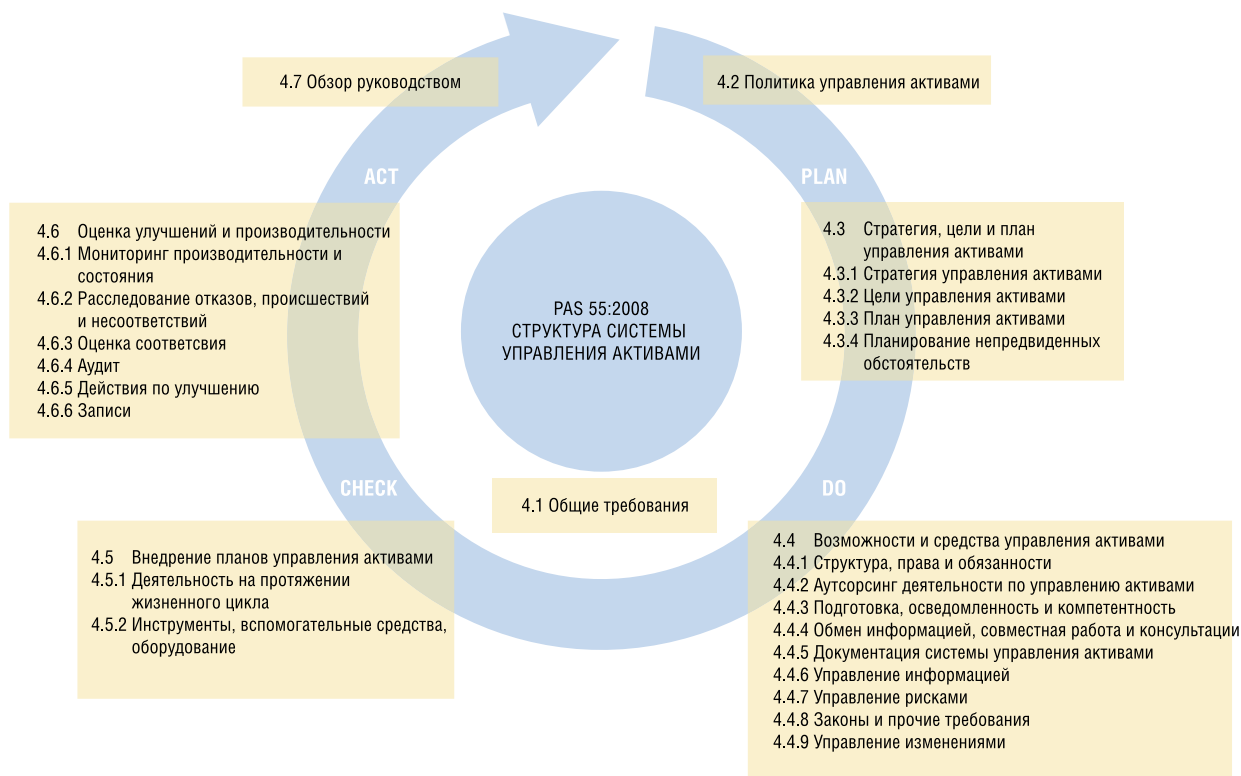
4.7 Обзор руководством

4.2 Политика управления активами

ACT

PLAN

4.6 Оценка улучшений и производительности
4.6.1 Мониторинг производительности и состояния
4.6.2 Расследование отказов, происшествий и несоответствий
4.6.3 Оценка соответсвия
4.6.4 Аудит
4.6.5 Действия по улучшению
4.6.6 Записи

PAS 55:2008
СТРУКТУРА СИСТЕМЫ УПРАВЛЕНИЯ АКТИВАМИ

4.3 Стратегия, цели и план управления активами
4.3.1 Стратегия управления активами
4.3.2 Цели управления активами
4.3.3 План управления активами
4.3.4 Планирование непредвиденных обстоятельств

CHECK

4.1 Общие требования

DO

4.5 Внедрение планов управления активами
4.5.1 Деятельность на протяжении жизненного цикла
4.5.2 Инструменты, вспомогательные средства, оборудование

4.4 Возможности и средства управления активами
4.4.1 Структура, права и обязанности
4.4.2 Аутсорсинг деятельности по управлению активами
4.4.3 Подготовка, осведомленность и компетентность
4.4.4 Обмен информацией, совместная работа и консультации
4.4.5 Документация системы управления активами
4.4.6 Управление информацией
4.4.7 Управление рисками
4.4.8 Законы и прочие требования
4.4.9 Управление изменениями